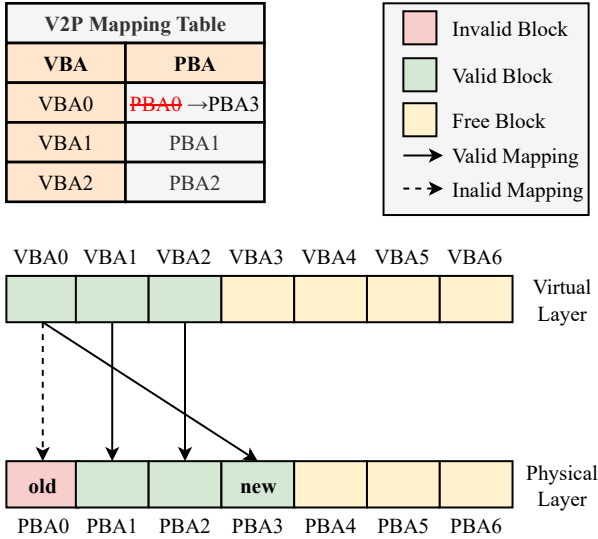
V2P Mapping Table

| VBA | PBA |
|---|---|
| VBA0 | ~~PBA0~~ →PBA3 |
| VBA1 | PBA1 |
| VBA2 | PBA2 |

Invalid Block
Valid Block
Free Block
Valid Mapping
Inalid Mapping

VBA0 VBA1 VBA2 VBA3 VBA4 VBA5 VBA6

Virtual Layer

old
new

Physical Layer

PBA0 PBA1 PBA2 PBA3 PBA4 PBA5 PBA6